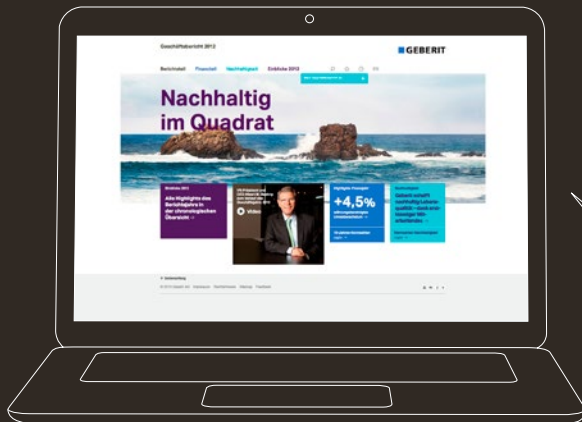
Geschäftsbericht 2012

GEBERIT

Berichtteil   Finanziell   Nachhaltigkeit   Einblicke 2012

Nachhaltig im Quadrat

Einblicke 2012

Alle Highlights des Berichtsjahrs in der chronologischen Übersicht →

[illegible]

Video

Highlights Finanziell

+4,5%

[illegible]

Nachhaltigkeit

Geberit schafft nachhaltige Lebensqualität – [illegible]

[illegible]

© 2013 Geberit AG   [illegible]